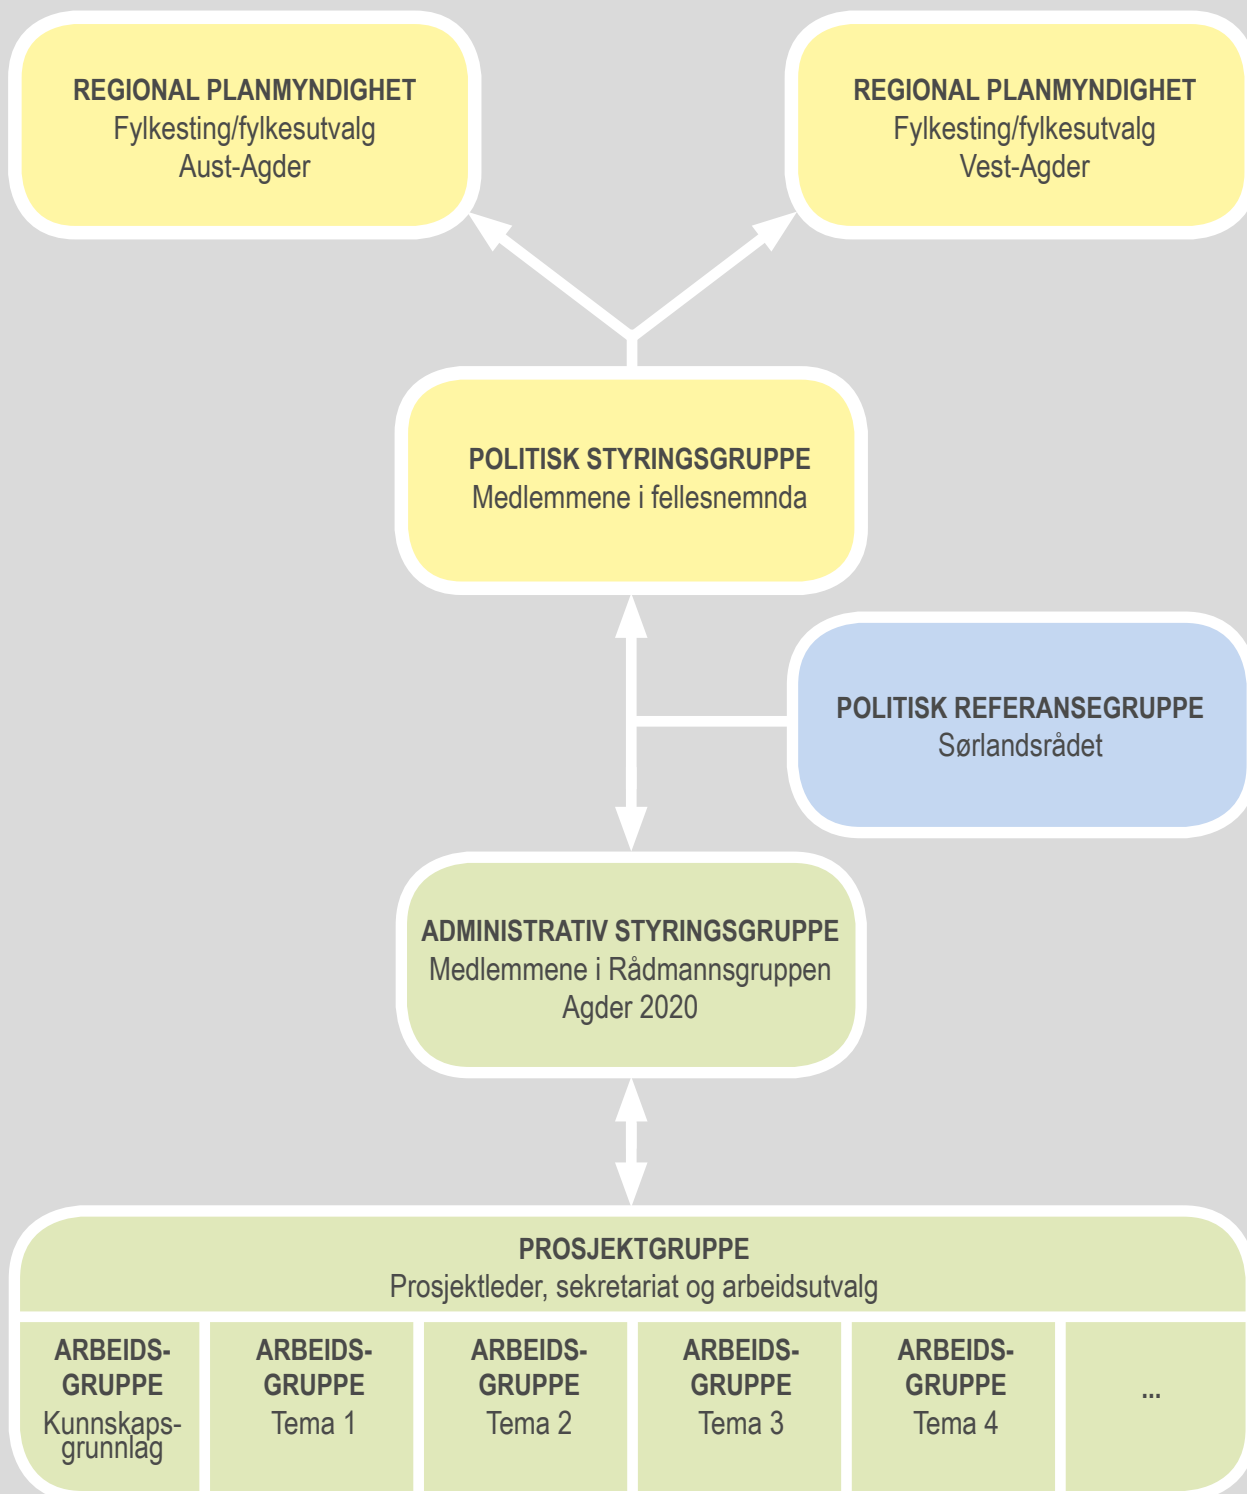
REGIONAL PLANMYNDIGHET
Fylkesting/fylkesutvalg
Aust-Agder

REGIONAL PLANMYNDIGHET
Fylkesting/fylkesutvalg
Vest-Agder

POLITISK STYRINGSGRUPPE
Medlemmene i fellesnemnda

POLITISK REFERANSEGRUPPE
Sørlandsrådet

ADMINISTRATIV STYRINGSGRUPPE
Medlemmene i Rådmannsgruppen
Agder 2020

PROSJEKTGRUPPE
Prosjektleder, sekretariat og arbeidsutvalg

ARBEIDSGRUPPE
Kunnskapsgrunnlag

ARBEIDSGRUPPE
Tema 1

ARBEIDSGRUPPE
Tema 2

ARBEIDSGRUPPE
Tema 3

ARBEIDSGRUPPE
Tema 4

...